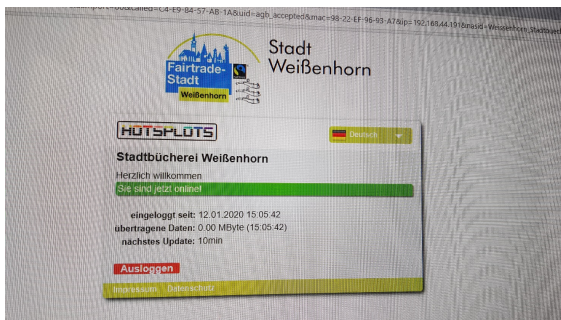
…called=C4-E9-84-57-A8-1A&uid=agb_accepted&mac=98-22-EF-96-93-A7&ip=192.168.44.191&nasid=Weissenhorn_Stadtbuecherei

Fairtrade-Stadt
Weißenhorn

Stadt
Weißenhorn

HOTSPLOTS

Deutsch

Stadtbücherei Weißenhorn

Herzlich willkommen

Sie sind jetzt online!

eingeloggt seit: 12.01.2020 15:05:42
übertragene Daten: 0.00 MByte (15:05:42)
nächstes Update: 10min

Ausloggen

Impressum Datenschutz